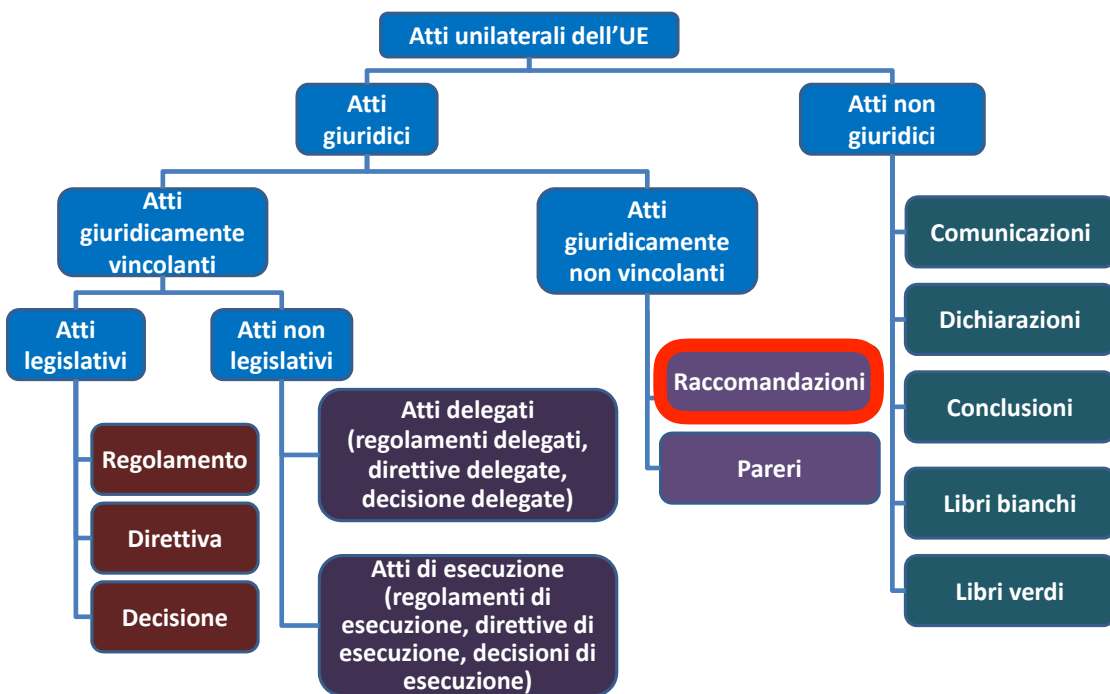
Atti unilaterali dell’UE

Atti giuridici

Atti non giuridici

Atti giuridicamente vincolanti

Atti giuridicamente non vincolanti

Atti legislativi

Atti non legislativi

Regolamento

Direttiva

Decisione

Atti delegati (regolamenti delegati, direttive delegate, decisione delegate)

Atti di esecuzione (regolamenti di esecuzione, direttive di esecuzione, decisioni di esecuzione)

Raccomandazioni

Pareri

Comunicazioni

Dichiarazioni

Conclusioni

Libri bianchi

Libri verdi